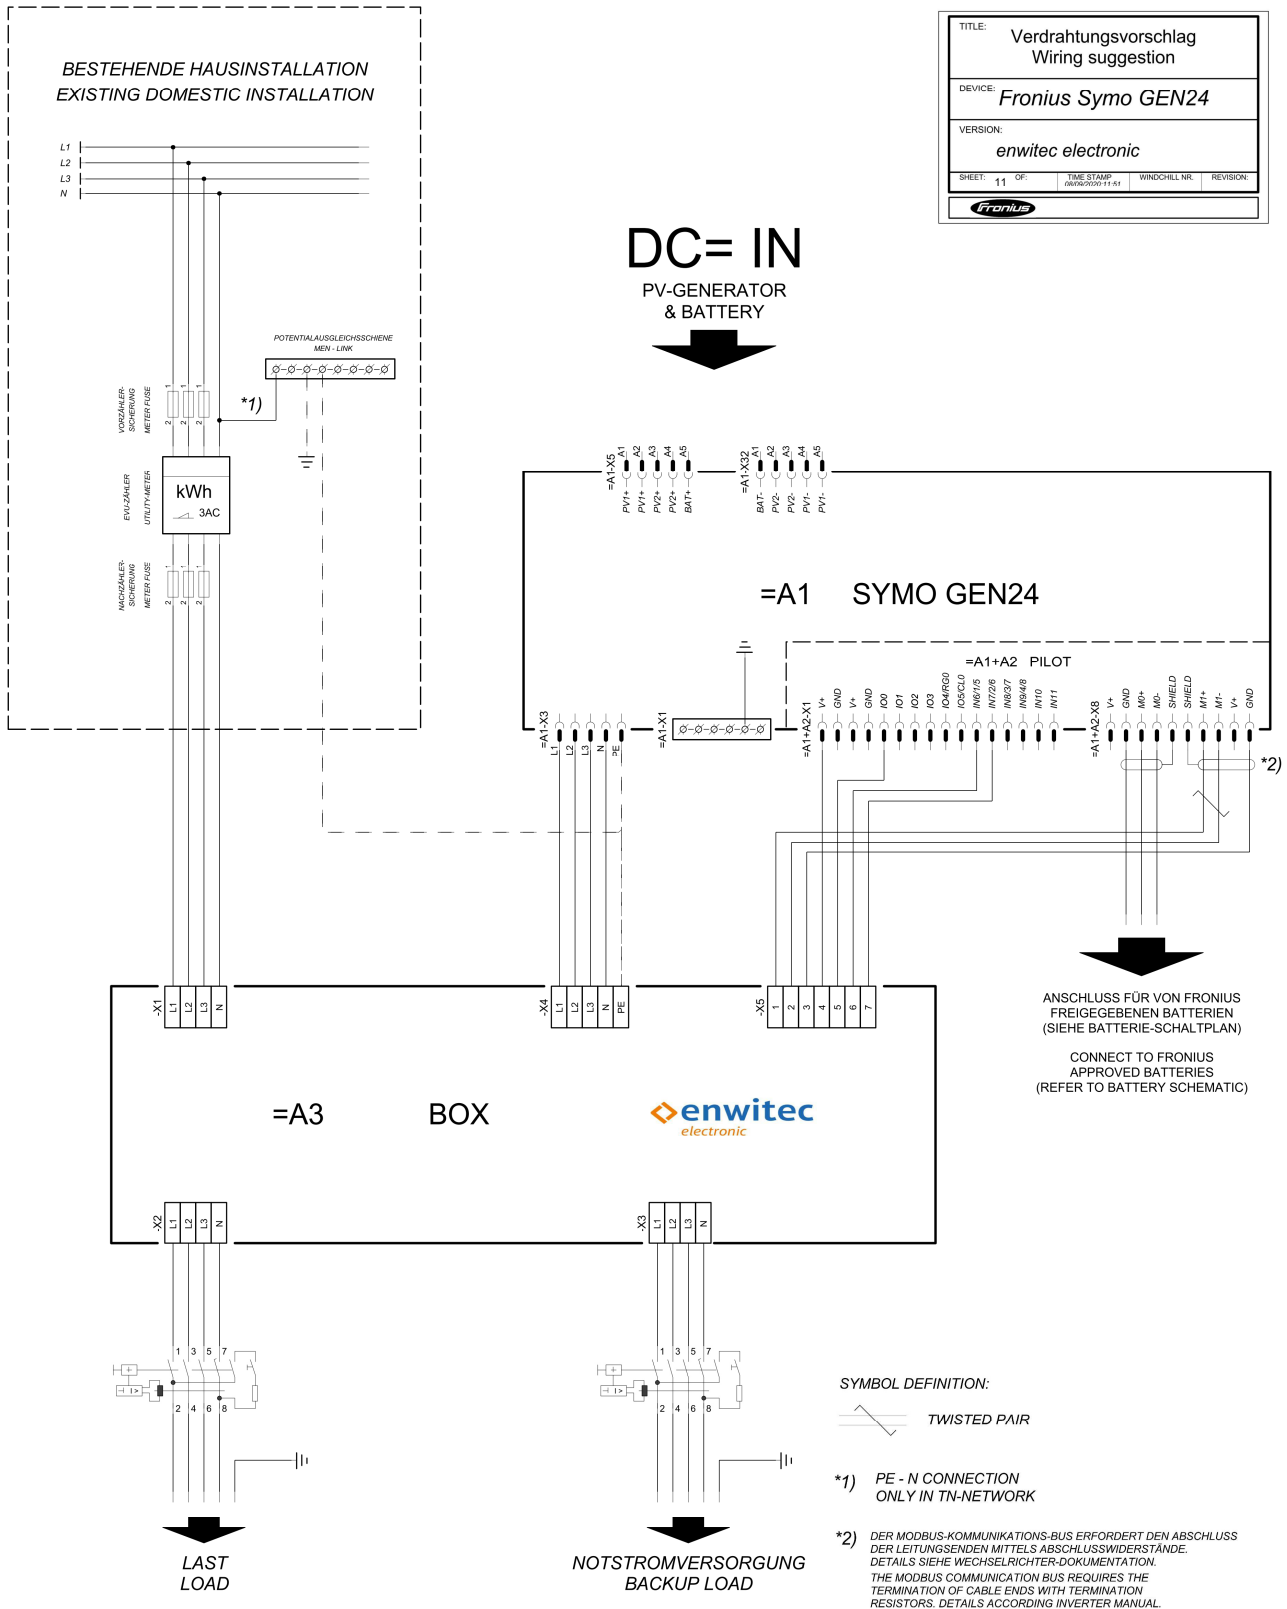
TITLE: Verdrahtungsvorschlag
Wiring suggestion

DEVICE: Fronius Symo GEN24

VERSION: enwitec electronic

| SHEET: 11 | OF: | TIME STAMP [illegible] | WINDCHILL NR. | REVISION: |
|---|---|---|---|---|

Fronius

BESTEHENDE HAUSINSTALLATION
EXISTING DOMESTIC INSTALLATION

L1
L2
L3
N

POTENTIALAUSGLEICHSSCHIENE
MEN - LINK

*1)

VORZÄHLER-SICHERUNG
METER FUSE

EVU-ZÄHLER
UTILITY-METER

kWh
3AC

NACHZÄHLER-SICHERUNG
METER FUSE

DC= IN
PV-GENERATOR
& BATTERY

=A1-X5 A1 A2 A3 A4 A5
PV1+ PV1+ PV2+ PV2+ BAT+

=A1-X32 A1 A2 A3 A4 A5
BAT- PV2- PV2- PV1- PV1-

=A1 SYMO GEN24

=A1+A2 PILOT

=A1-X3 L1 L2 L3 N PE

=A1-X1

=A1+A2-X1 V+ GND V+ GND IO0 IO1 IO2 IO3 IO4/RG0 IO5/CL0 IN6/1/5 IN7/2/6 IN8/3/7 IN9/4/8 IN10 IN11

=A1+A2-X8 V+ GND M0+ M0- SHIELD SHIELD M1+ M1- V+ GND

*2)

ANSCHLUSS FÜR VON FRONIUS FREIGEGEBENEN BATTERIEN
(SIEHE BATTERIE-SCHALTPLAN)

CONNECT TO FRONIUS APPROVED BATTERIES
(REFER TO BATTERY SCHEMATIC)

-X1 L1 L2 L3 N

-X4 L1 L2 L3 N PE

-X5 1 2 3 4 5 6 7

=A3 BOX

enwitec
electronic

-X2 L1 L2 L3 N

-X3 L1 L2 L3 N

1 3 5 7
2 4 6 8

1 3 5 7
2 4 6 8

LAST
LOAD

NOTSTROMVERSORGUNG
BACKUP LOAD

SYMBOL DEFINITION:

TWISTED PAIR

*1) PE - N CONNECTION
ONLY IN TN-NETWORK

*2) DER MODBUS-KOMMUNIKATIONS-BUS ERFORDERT DEN ABSCHLUSS DER LEITUNGSENDEN MITTELS ABSCHLUSSWIDERSTÄNDE. DETAILS SIEHE WECHSELRICHTER-DOKUMENTATION.
THE MODBUS COMMUNICATION BUS REQUIRES THE TERMINATION OF CABLE ENDS WITH TERMINATION RESISTORS. DETAILS ACCORDING INVERTER MANUAL.